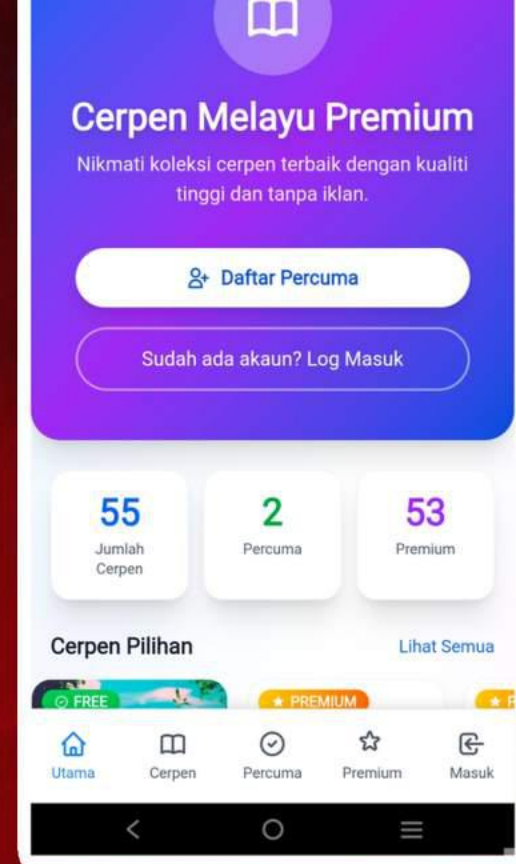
Cerpen Melayu Premium

Nikmati koleksi cerpen terbaik dengan kualiti tinggi dan tanpa iklan.

Daftar Percuma

Sudah ada akaun? Log Masuk

55
Jumlah Cerpen

2
Percuma

53
Premium

Cerpen Pilihan

Lihat Semua

FREE

PREMIUM

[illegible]

Utama

Cerpen

Percuma

Premium

Masuk